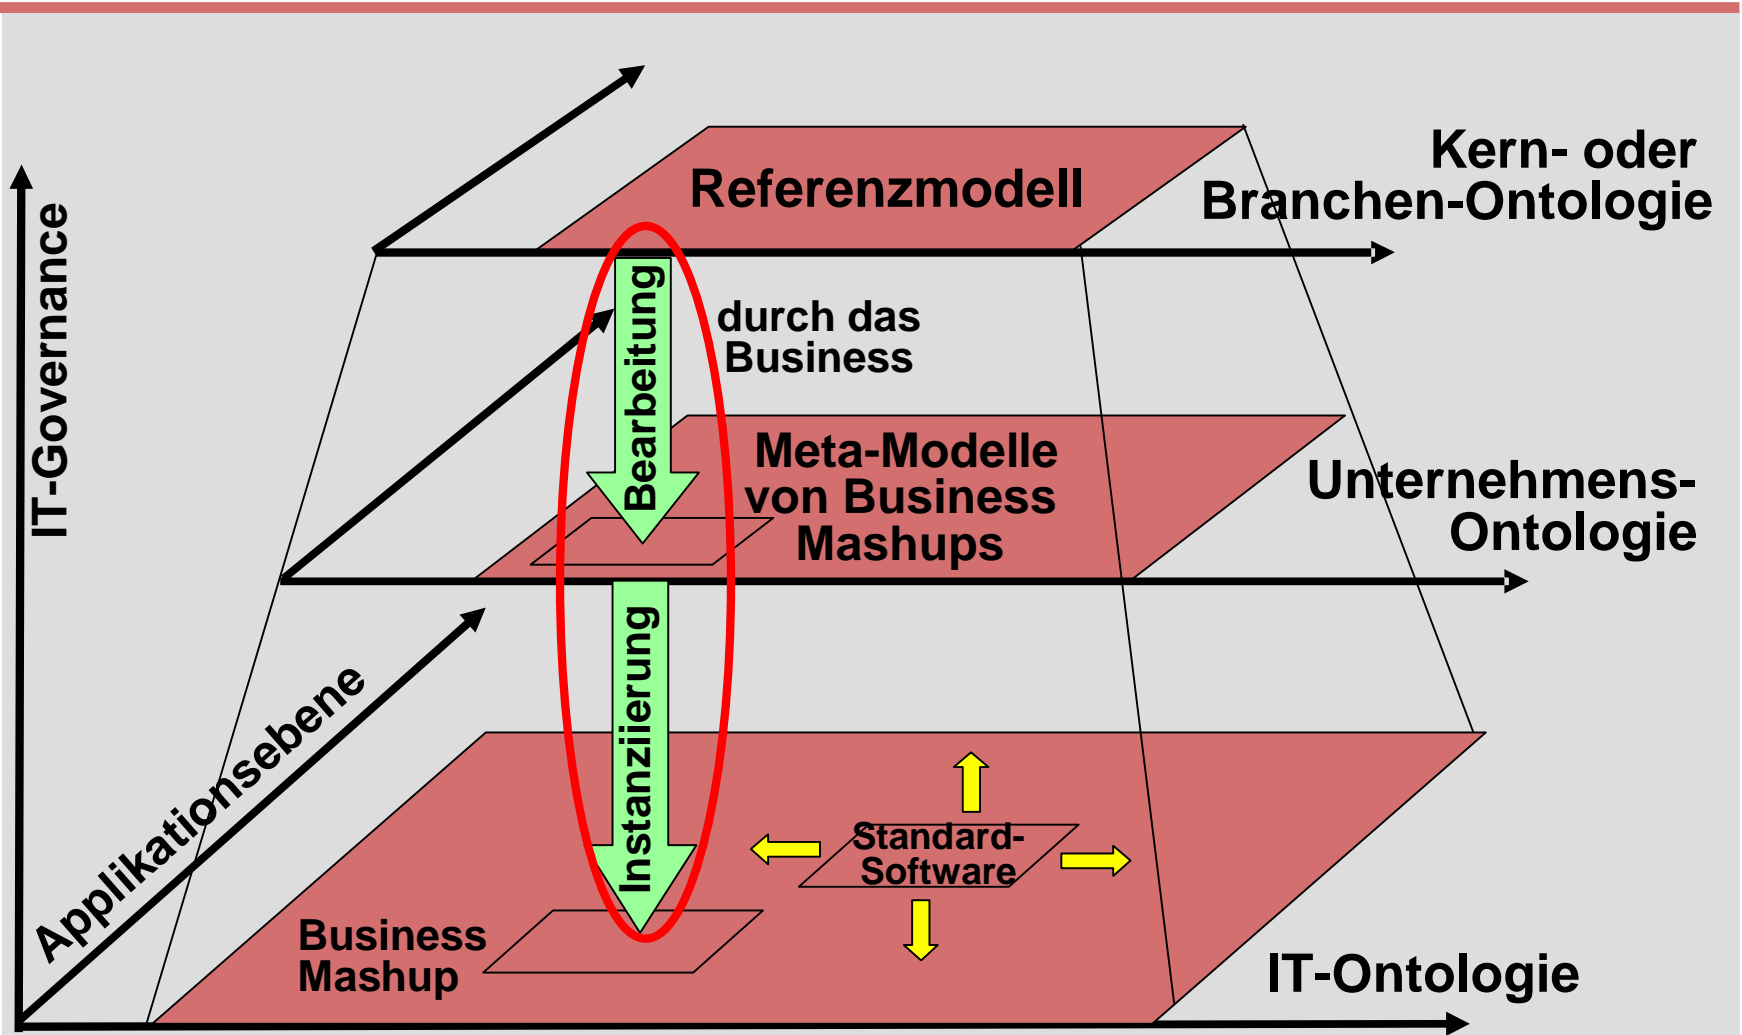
IT-Governance

Referenzmodell

Kern- oder Branchen-Ontologie

Bearbeitung

durch das Business

Meta-Modelle von Business Mashups

Unternehmens-Ontologie

Applikationsebene

Instanziierung

Standard-Software

Business Mashup

IT-Ontologie